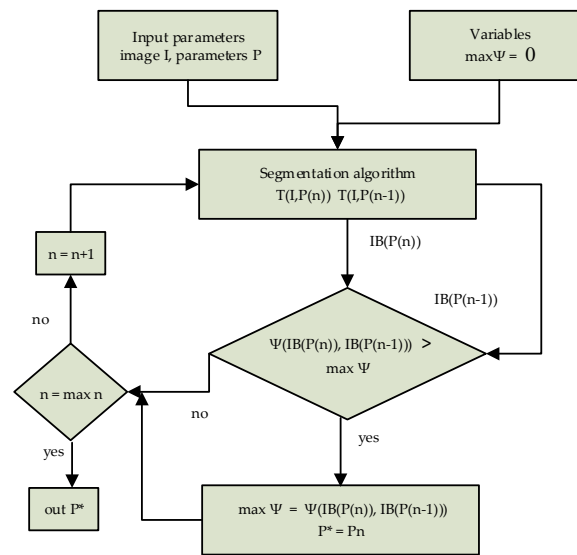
Input parameters
image I, parameters P

Variables
max$\Psi$ = 0

Segmentation algorithm
T(I,P(n)) T(I,P(n-1))

n = n+1

IB(P(n))

IB(P(n-1))

no

$\Psi$(IB(P(n)), IB(P(n-1))) >
max $\Psi$

n = max n

no

yes

yes

out P*

max $\Psi$ = $\Psi$(IB(P(n)), IB(P(n-1)))
P* = Pn